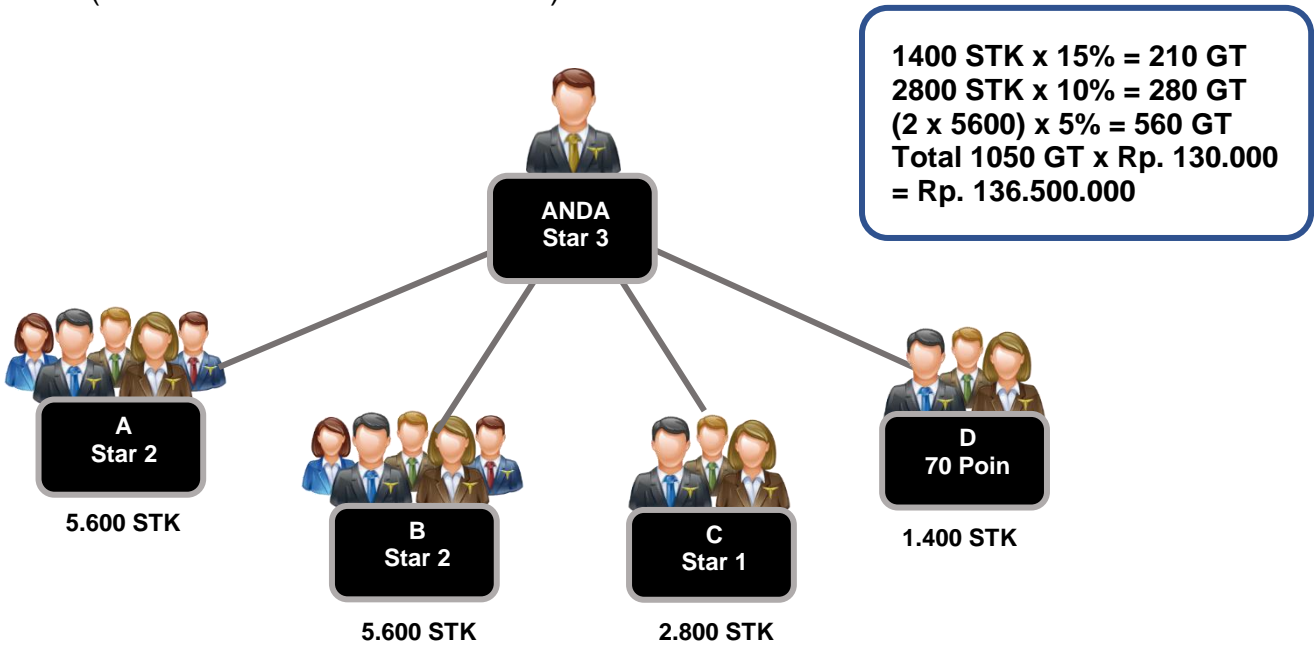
1400 STK x 15% = 210 GT
2800 STK x 10% = 280 GT
(2 x 5600) x 5% = 560 GT
Total 1050 GT x Rp. 130.000 = Rp. 136.500.000

ANDA
Star 3

A
Star 2

5.600 STK

B
Star 2

5.600 STK

C
Star 1

2.800 STK

D
70 Poin

1.400 STK